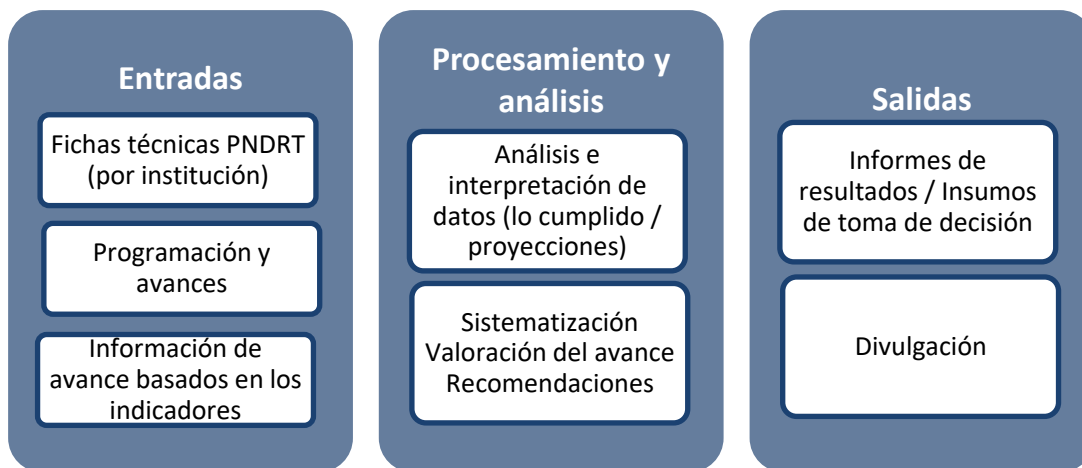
Entradas

Fichas técnicas PNDRT (por institución)

Programación y avances

Información de avance basados en los indicadores

Procesamiento y análisis

Análisis e interpretación de datos (lo cumplido / proyecciones)

Sistematización
Valoración del avance
Recomendaciones

Salidas

Informes de resultados / Insumos de toma de decisión

Divulgación